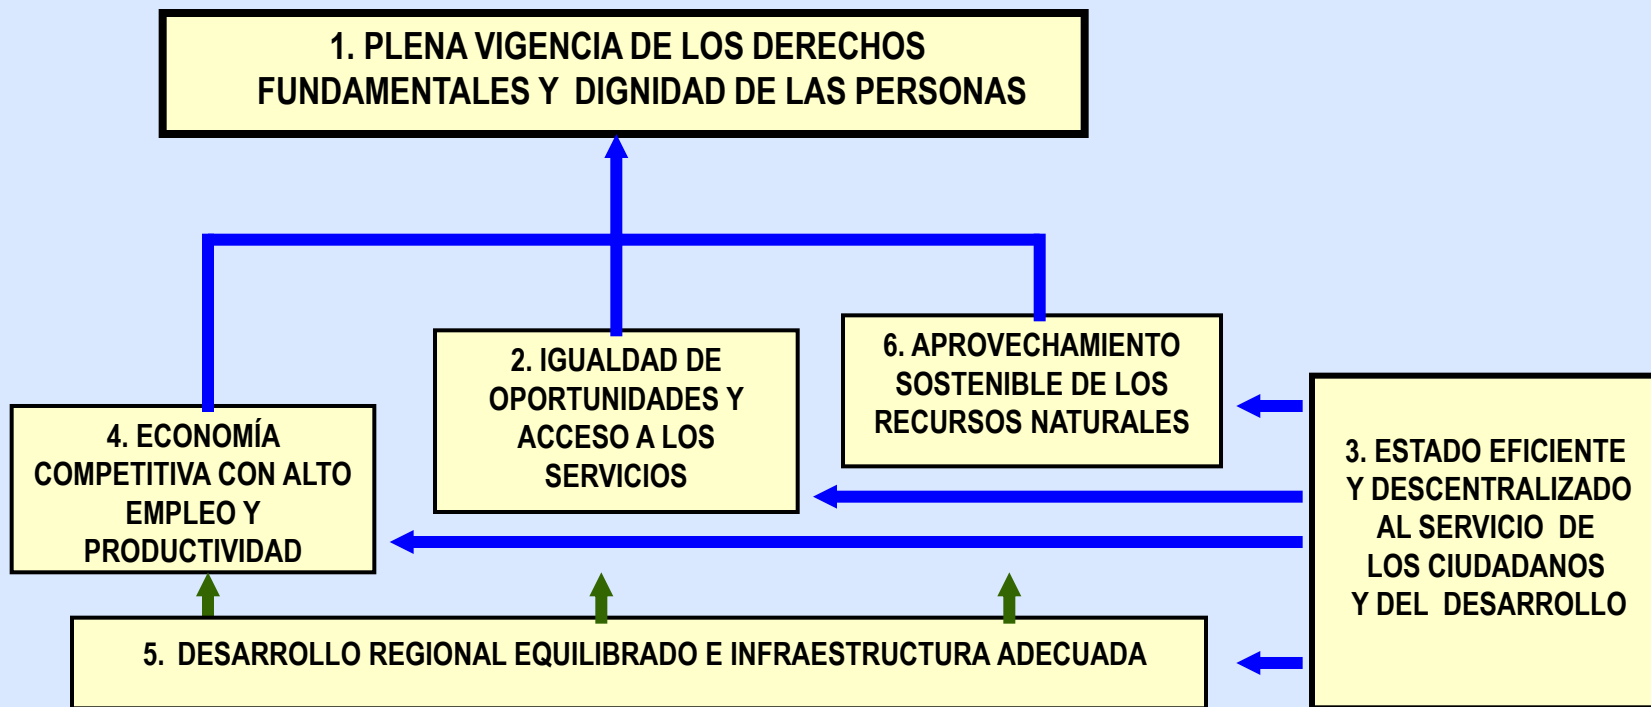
1. PLENA VIGENCIA DE LOS DERECHOS FUNDAMENTALES Y DIGNIDAD DE LAS PERSONAS

2. IGUALDAD DE OPORTUNIDADES Y ACCESO A LOS SERVICIOS

6. APROVECHAMIENTO SOSTENIBLE DE LOS RECURSOS NATURALES

4. ECONOMÍA COMPETITIVA CON ALTO EMPLEO Y PRODUCTIVIDAD

3. ESTADO EFICIENTE Y DESCENTRALIZADO AL SERVICIO DE LOS CIUDADANOS Y DEL DESARROLLO

5. DESARROLLO REGIONAL EQUILIBRADO E INFRAESTRUCTURA ADECUADA